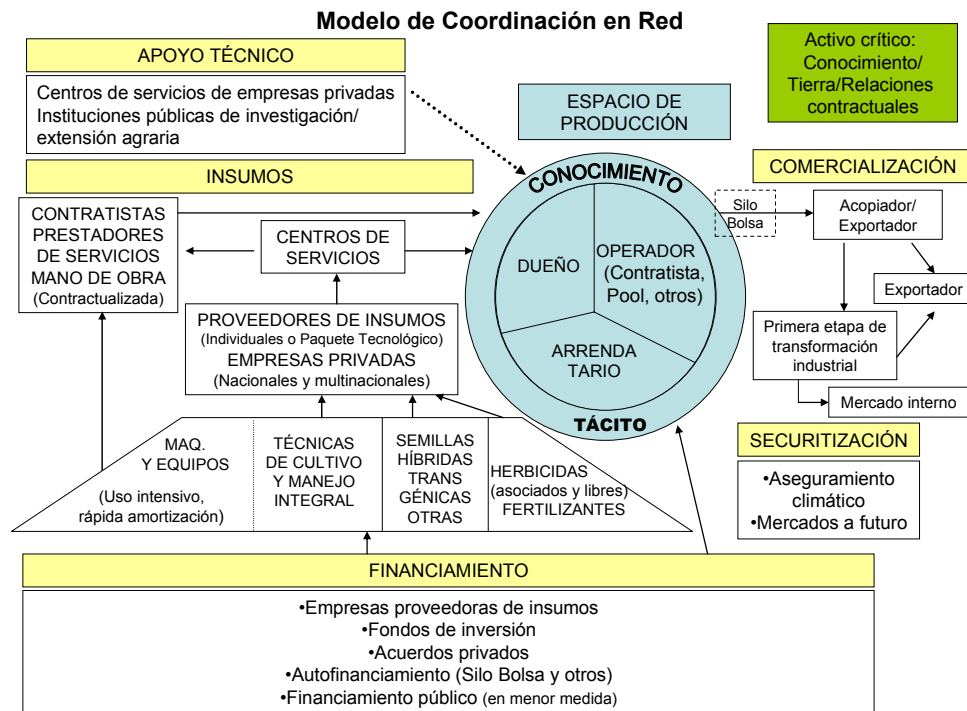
Modelo de Coordinación en Red

APOYO TÉCNICO

Centros de servicios de empresas privadas
Instituciones públicas de investigación/ extensión agraria

Activo crítico: Conocimiento/ Tierra/Relaciones contractuales

ESPACIO DE PRODUCCIÓN

INSUMOS

CONTRATISTAS PRESTADORES DE SERVICIOS MANO DE OBRA (Contractualizada)

CENTROS DE SERVICIOS

PROVEEDORES DE INSUMOS (Individuales o Paquete Tecnológico)
EMPRESAS PRIVADAS (Nacionales y multinacionales)

CONOCIMIENTO

DUEÑO

OPERADOR (Contratista, Pool, otros)

ARRENDA TARIO

TÁCITO

COMERCIALIZACIÓN

Silo Bolsa

Acopiador/ Exportador

Exportador

Primera etapa de transformación industrial

Mercado interno

SECURITIZACIÓN

•Aseguramiento climático
•Mercados a futuro

MAQ. Y EQUIPOS (Uso intensivo, rápida amortización)

TÉCNICAS DE CULTIVO Y MANEJO INTEGRAL

SEMILLAS HÍBRIDAS TRANS GÉNICAS OTRAS

HERBICIDAS (asociados y libres) FERTILIZANTES

FINANCIAMIENTO

•Empresas proveedoras de insumos
•Fondos de inversión
•Acuerdos privados
•Autofinanciamiento (Silo Bolsa y otros)
•Financiamiento público (en menor medida)